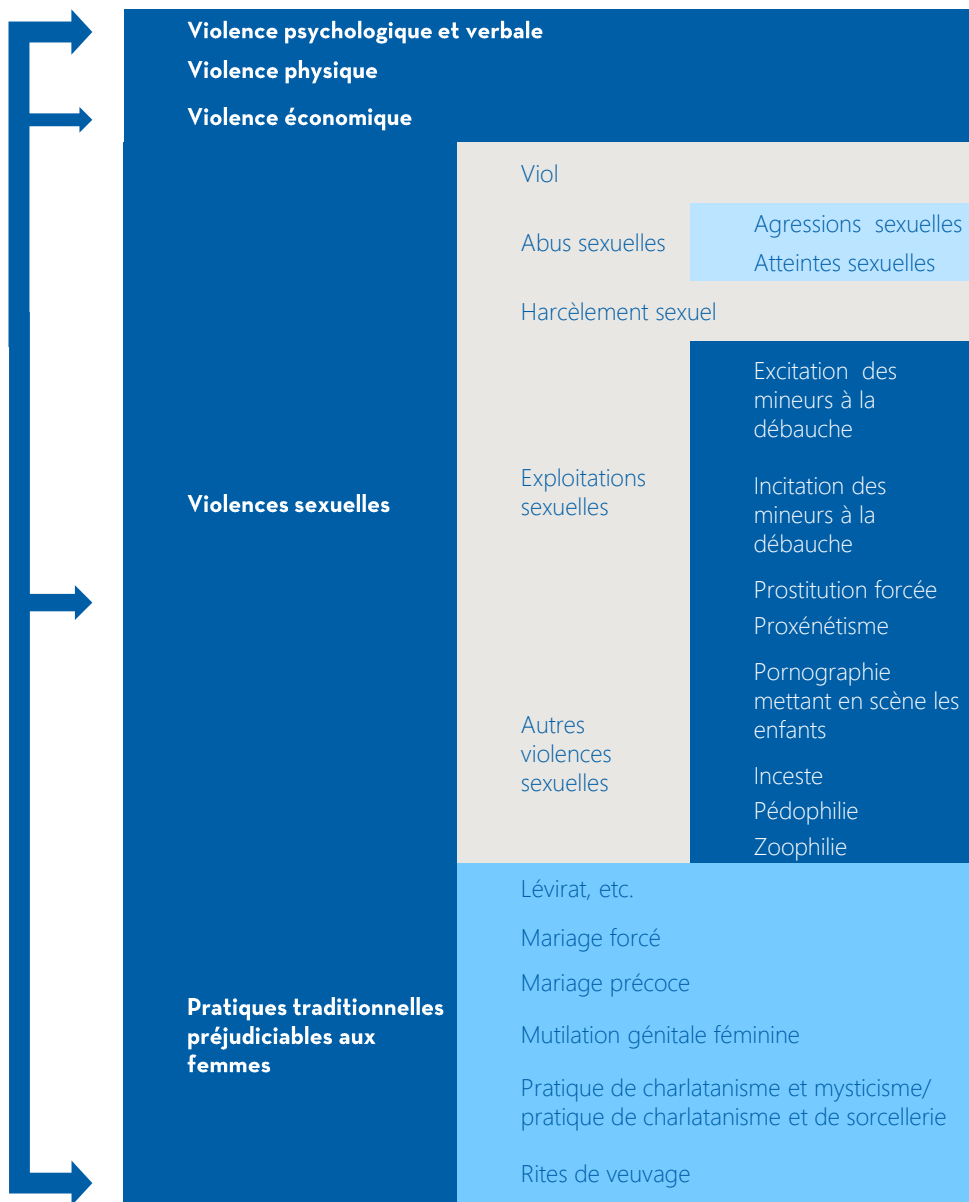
Violence psychologique et verbale
Violence physique
Violence économique

Violences sexuelles

Viol

Abus sexuelles

Agressions sexuelles
Atteintes sexuelles

Harcèlement sexuel

Exploitations sexuelles

Excitation des mineurs à la débauche

Incitation des mineurs à la débauche

Prostitution forcée
Proxénétisme

Autres violences sexuelles

Pornographie mettant en scène les enfants

Inceste
Pédophilie
Zoophilie

Pratiques traditionnelles préjudiciables aux femmes

Lévirat, etc.
Mariage forcé
Mariage précoce
Mutilation génitale féminine
Pratique de charlatanisme et mysticisme/ pratique de charlatanisme et de sorcellerie
Rites de veuvage